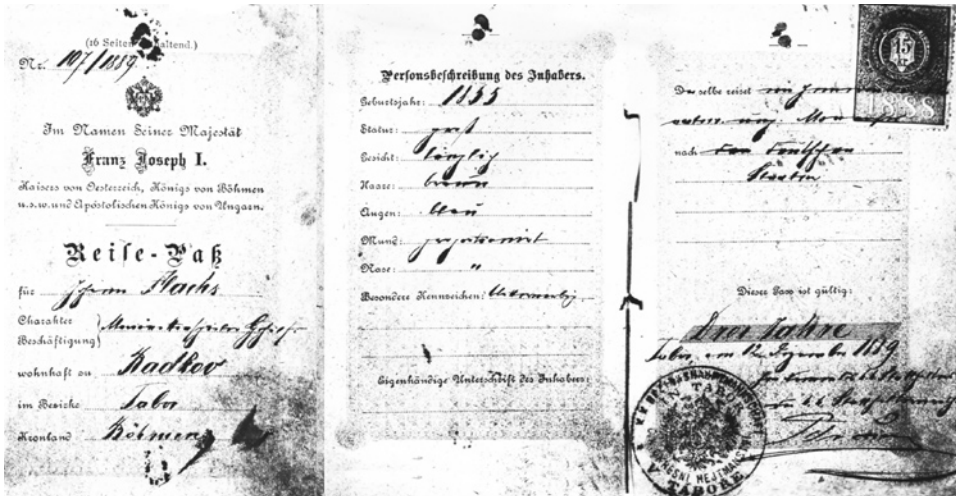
(16 Seiten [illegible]haltend.)

Nr. 107/1889.

Im Namen Seiner Majestät

Franz Joseph I.

Kaisers von Oesterreich, Königs von Böhmen u.s.w. und Apostolischen Königs von Ungarn.

Reise-Paß

für Johann Stachs

Charakter (Beschäftigung) Maurer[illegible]

wohnhaft in Radkov

im Bezirke Tabor

Kronland Böhmen

Personsbeschreibung des Inhabers.

Geburtsjahr: 1855

Statur: groß

Gesicht: länglich

Haare: braun

Augen: blau

Mund: proportionirt

Nase: "

Besondere Kennzeichen: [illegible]

Eigenhändige Unterschrift des Inhabers:

Derselbe reiset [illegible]

nach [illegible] Staaten

15 kr. 1888

Dieser Pass ist gültig:

Drei Jahre

Tabor, am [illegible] Dezember 1889

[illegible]

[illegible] TÁBOR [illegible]

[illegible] TÁBORE